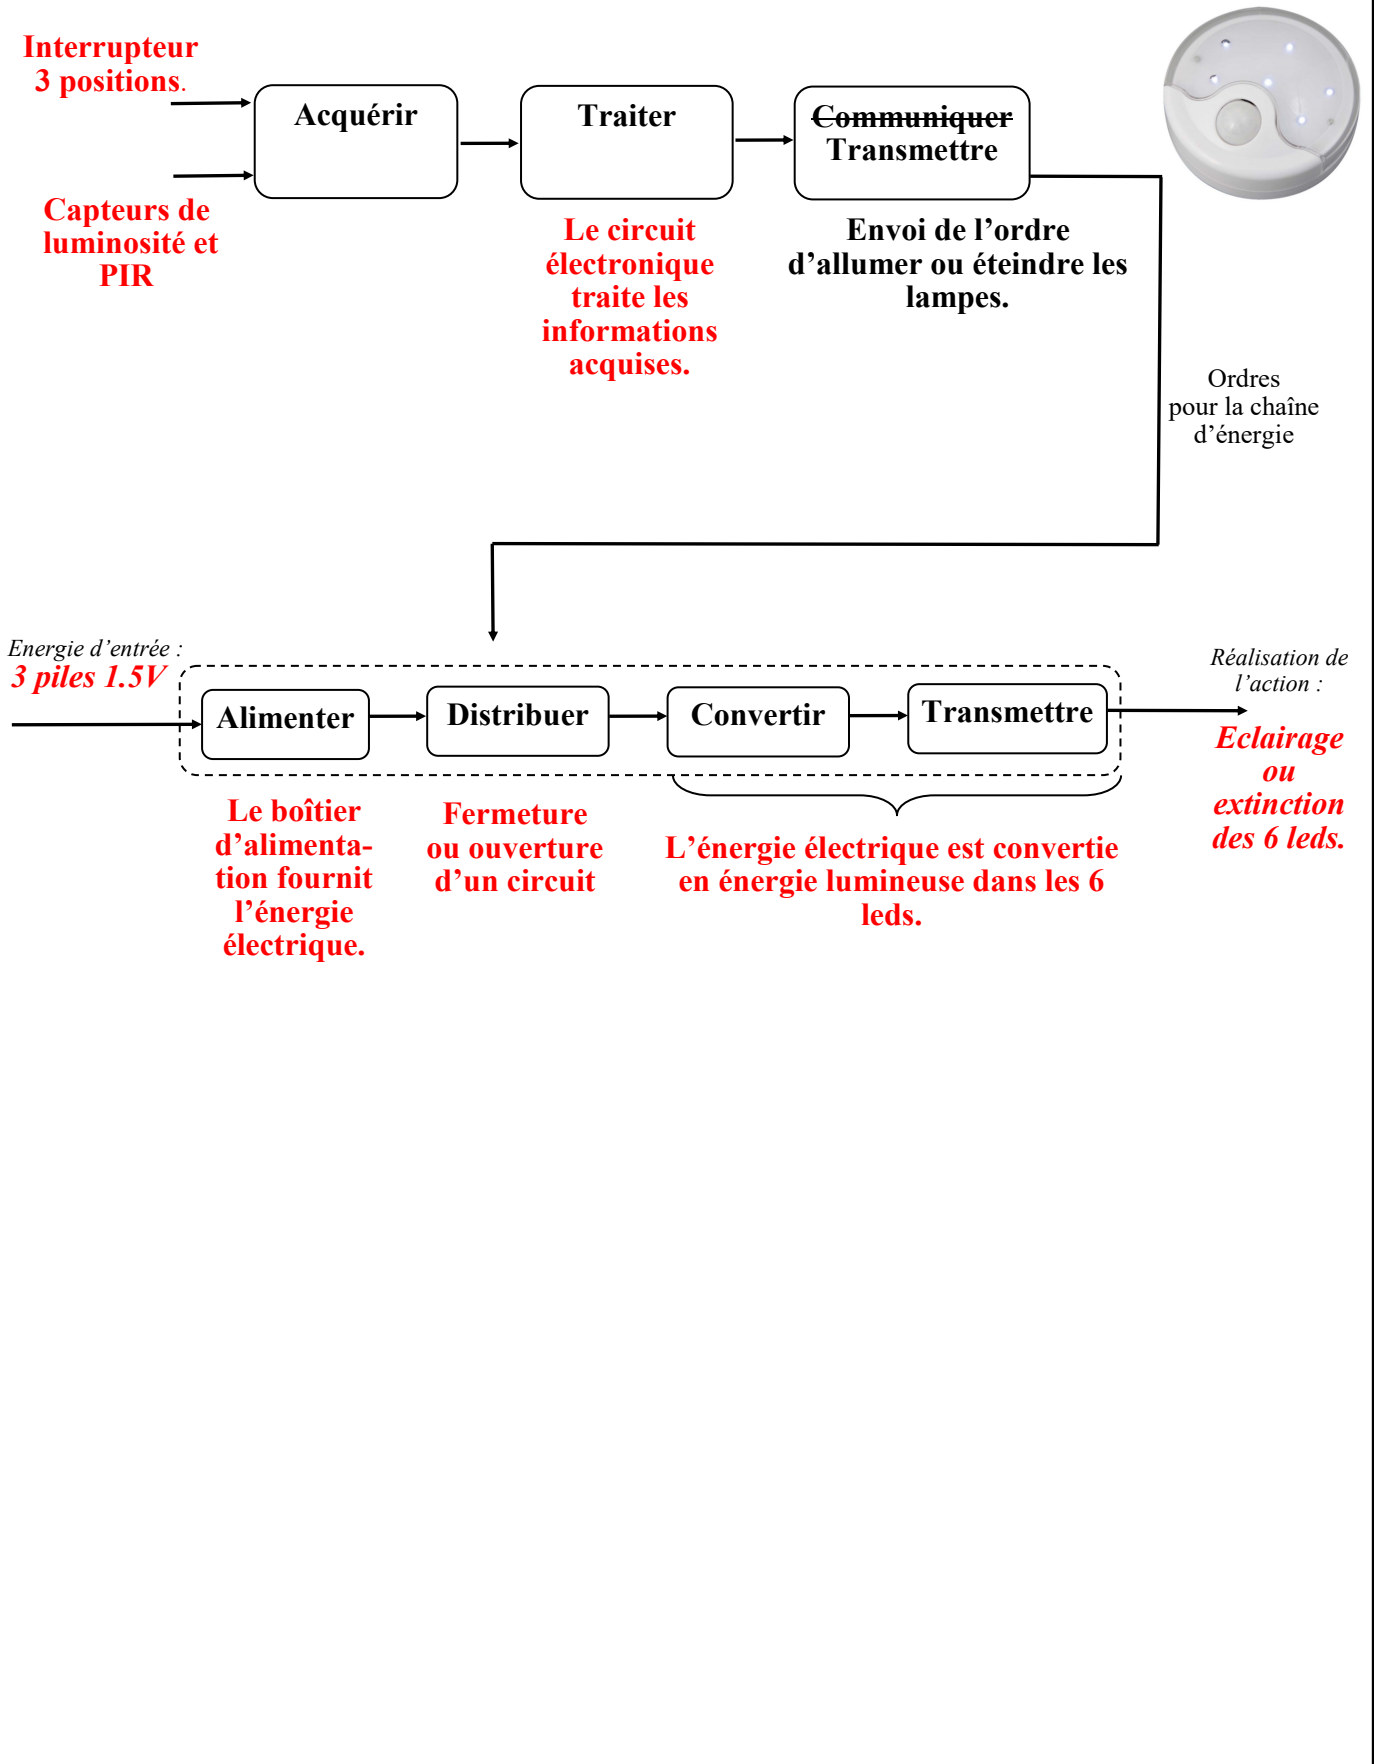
Interrupteur
3 positions.

Capteurs de luminosité et PIR

Acquérir

Traiter

Le circuit électronique traite les informations acquises.

~~Communiquer~~
Transmettre

Envoi de l'ordre d'allumer ou éteindre les lampes.

Ordres pour la chaîne d'énergie

Energie d'entrée :
3 piles 1.5V

Alimenter

Distribuer

Convertir

Transmettre

Réalisation de l'action :

Eclairage ou extinction des 6 leds.

Le boîtier d'alimentation fournit l'énergie électrique.

Fermeture ou ouverture d'un circuit

L'énergie électrique est convertie en énergie lumineuse dans les 6 leds.